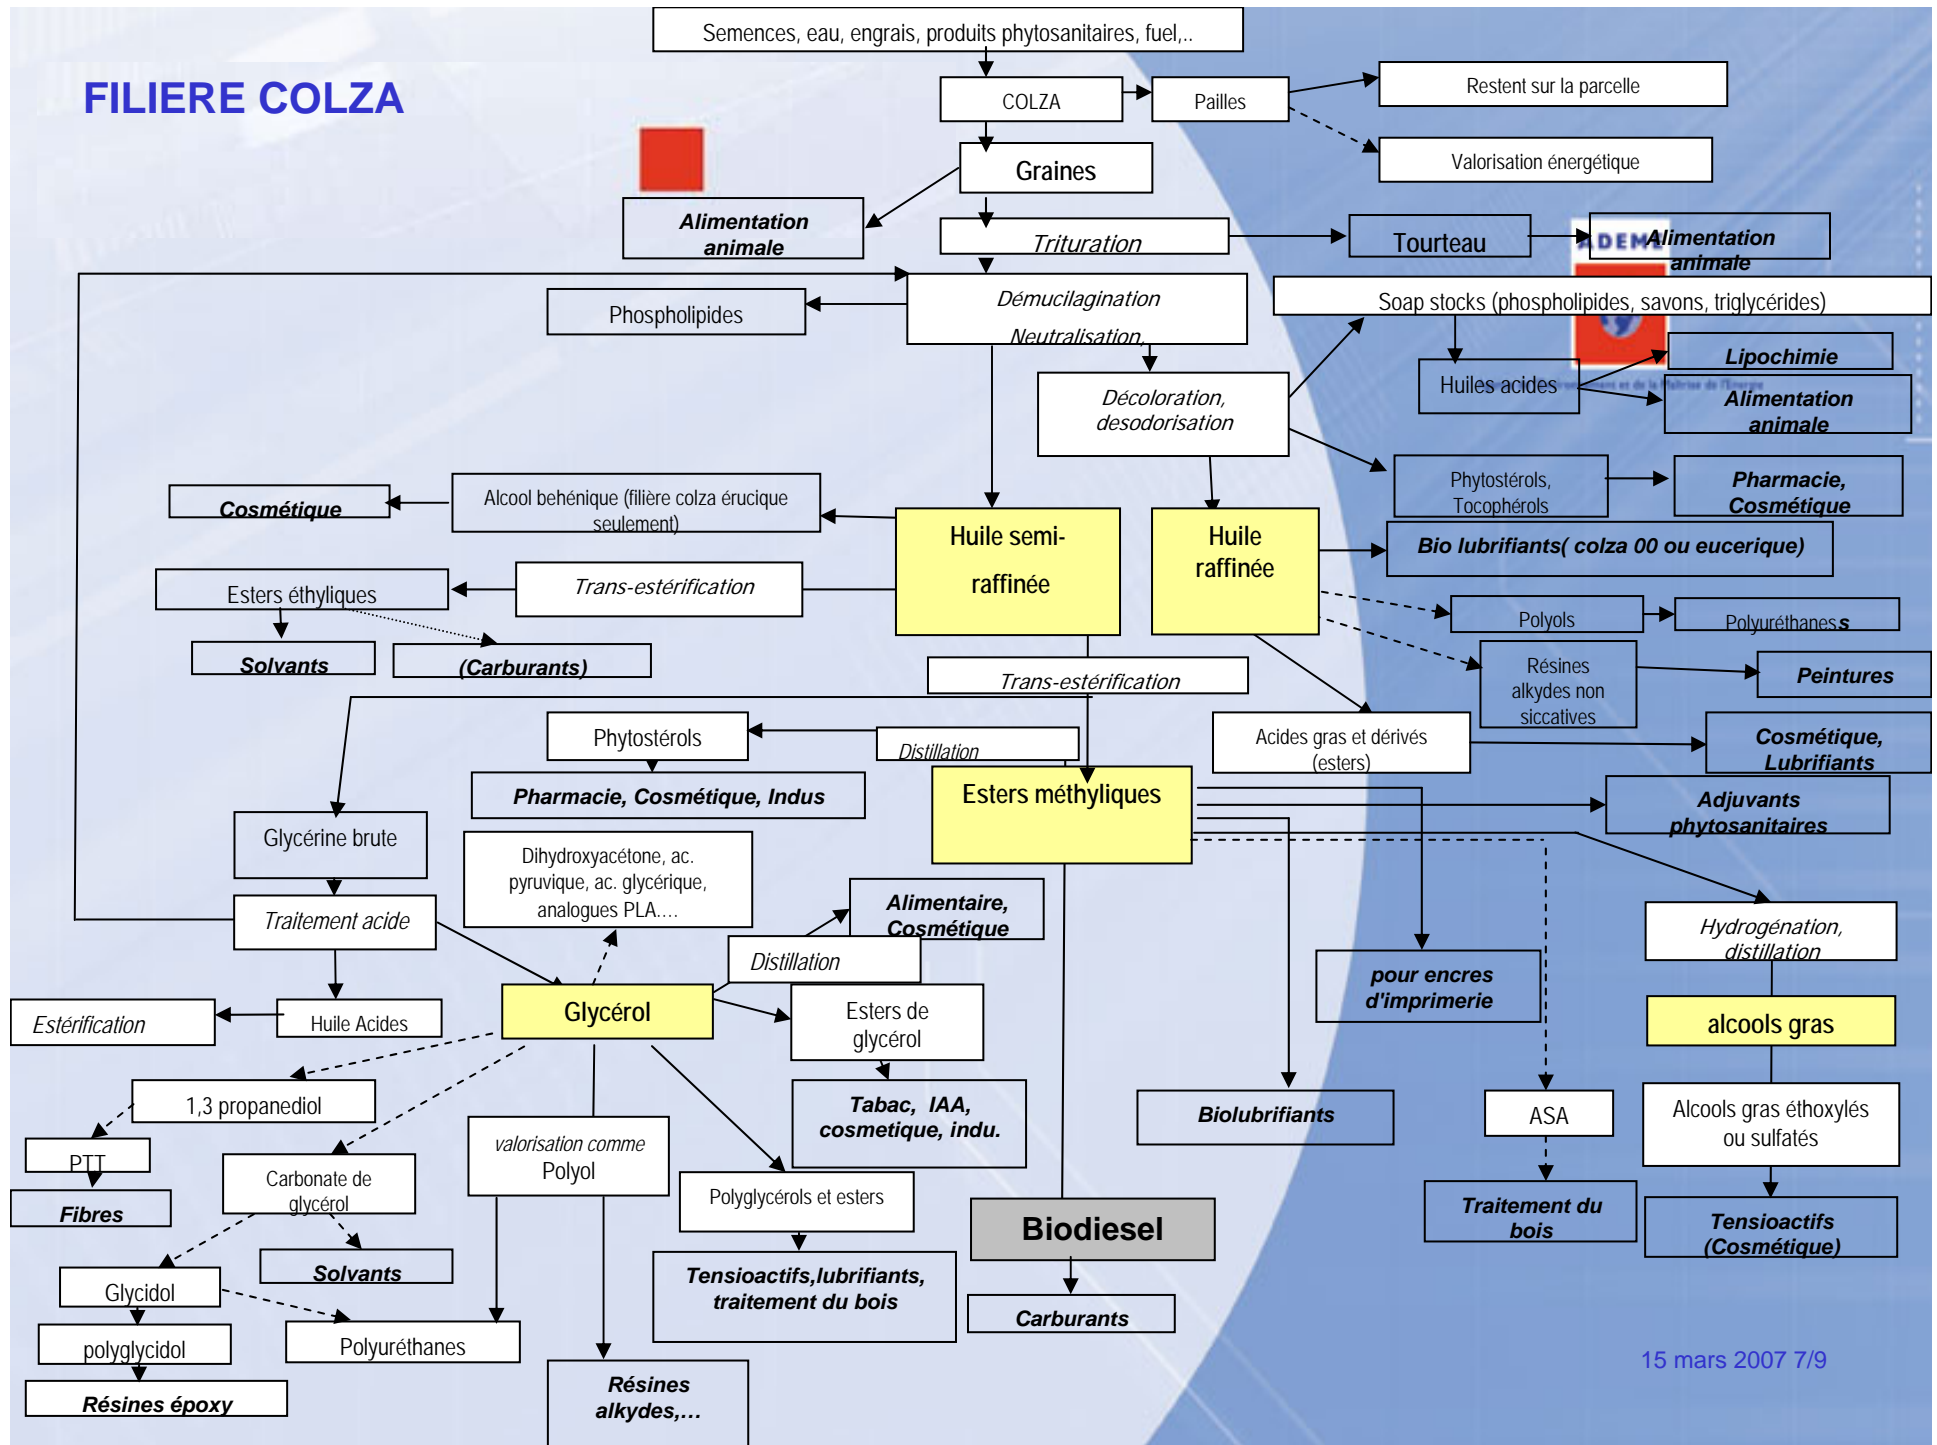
FILIERE COLZA

Semences, eau, engrais, produits phytosanitaires, fuel,..

COLZA

Pailles

Restent sur la parcelle

Valorisation énergétique

Graines

Alimentation animale

Trituration

Tourteau

Alimentation animale

Démucilagination

Neutralisation,

Phospholipides

Soap stocks (phospholipides, savons, triglycérides)

Huiles acides

Lipochimie

Alimentation animale

Décoloration, desodorisation

Phytostérols, Tocophérols

Pharmacie, Cosmétique

Cosmétique

Alcool behénique (filière colza érucique seulement)

Huile semi-raffinée

Huile raffinée

Bio lubrifiants( colza 00 ou eucerique)

Esters éthyliques

Trans-estérification

Solvants

(Carburants)

Polyols

Polyuréthanes

Résines alkydes non siccatives

Peintures

Trans-estérification

Phytostérols

Distillation

Acides gras et dérivés (esters)

Cosmétique, Lubrifiants

Pharmacie, Cosmétique, Indus

Esters méthyliques

Adjuvants phytosanitaires

Glycérine brute

Dihydroxyacétone, ac. pyruvique, ac. glycérique, analogues PLA….

Traitement acide

Alimentaire, Cosmétique

Distillation

Hydrogénation, distillation

Estérification

Huile Acides

Glycérol

Esters de glycérol

pour encres d'imprimerie

alcools gras

1,3 propanediol

Tabac, IAA, cosmetique, indu.

Biolubrifiants

ASA

Alcools gras éthoxylés ou sulfatés

PTT

Carbonate de glycérol

valorisation comme Polyol

Polyglycérols et esters

Fibres

Biodiesel

Traitement du bois

Tensioactifs (Cosmétique)

Solvants

Glycidol

Tensioactifs,lubrifiants, traitement du bois

Carburants

polyglycidol

Polyuréthanes

Résines époxy

Résines alkydes,…

15 mars 2007 7/9